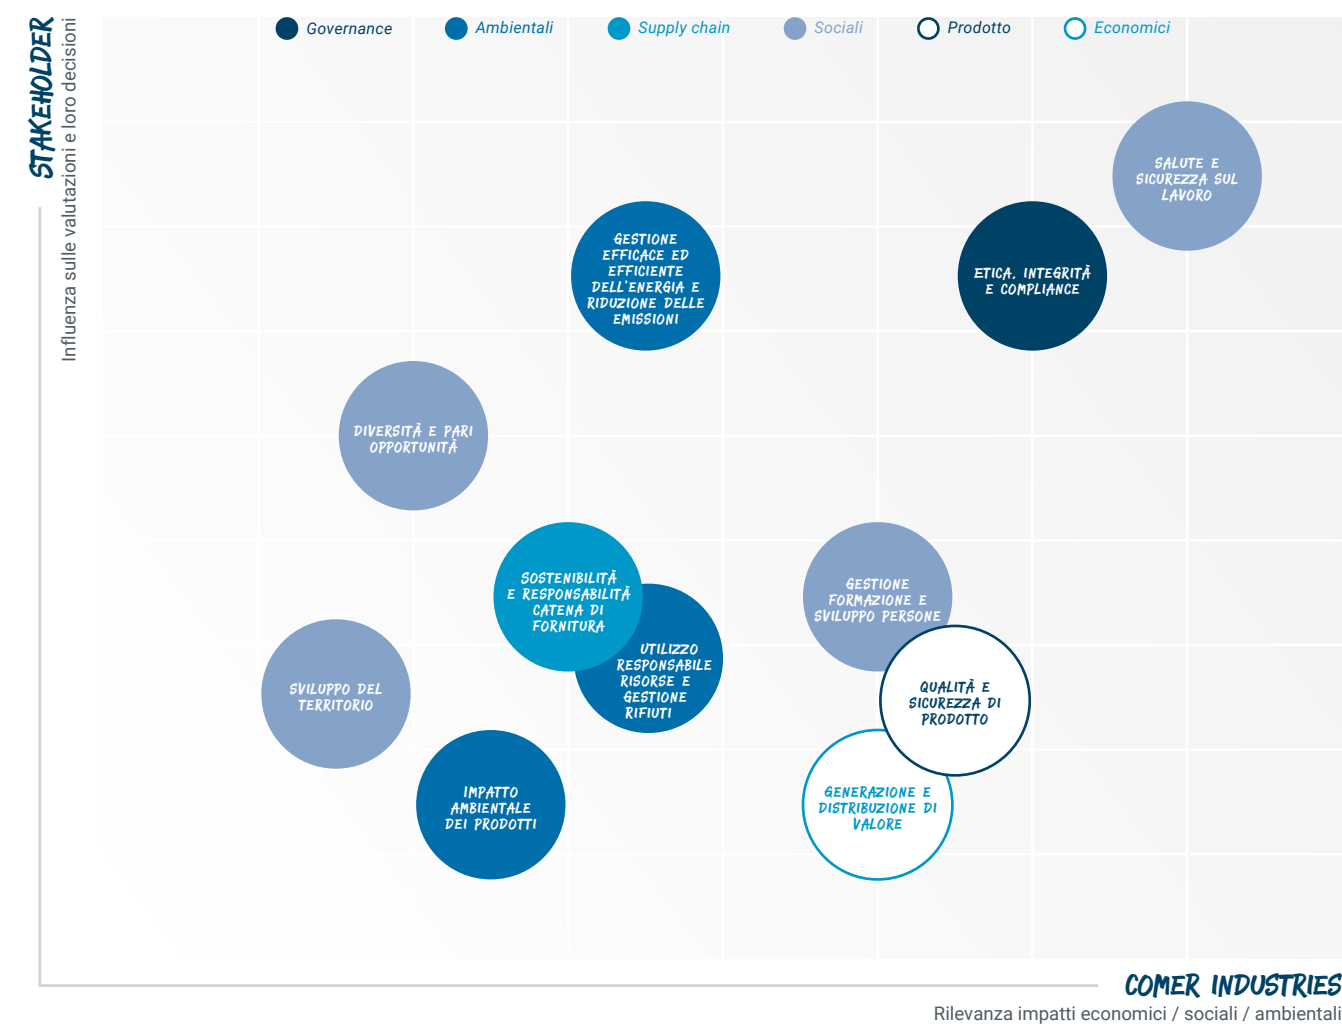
Governance
Ambientali
Supply chain
Sociali
Prodotto
Economici

STAKEHOLDER
Influenza sulle valutazioni e loro decisioni

SALUTE E SICUREZZA SUL LAVORO

GESTIONE EFFICACE ED EFFICIENTE DELL'ENERGIA E RIDUZIONE DELLE EMISSIONI

ETICA, INTEGRITÀ E COMPLIANCE

DIVERSITÀ E PARI OPPORTUNITÀ

SOSTENIBILITÀ E RESPONSABILITÀ CATENA DI FORNITURA

GESTIONE FORMAZIONE E SVILUPPO PERSONE

UTILIZZO RESPONSABILE RISORSE E GESTIONE RIFIUTI

SVILUPPO DEL TERRITORIO

QUALITÀ E SICUREZZA DI PRODOTTO

IMPATTO AMBIENTALE DEI PRODOTTI

GENERAZIONE E DISTRIBUZIONE DI VALORE

COMER INDUSTRIES
Rilevanza impatti economici / sociali / ambientali